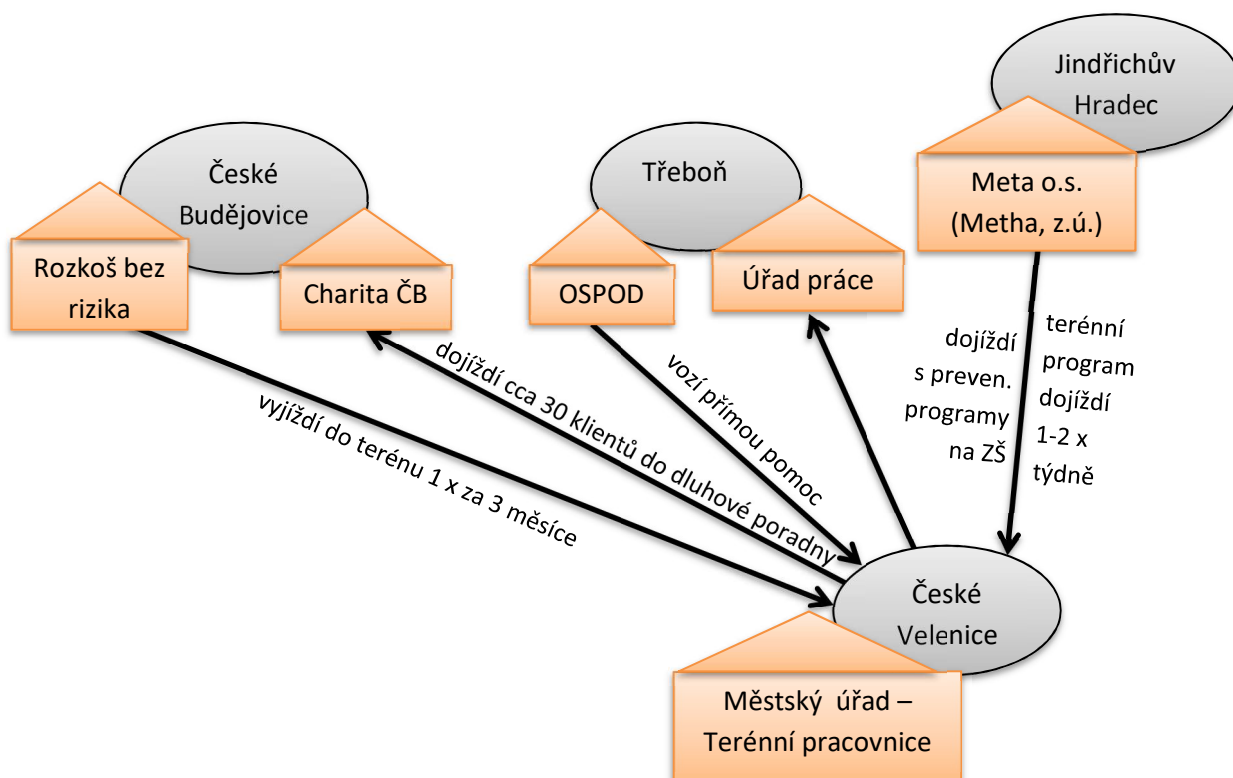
Jindřichův Hradec

České Budějovice

Třeboň

Meta o.s. (Metha, z.ú.)

Rozkoš bez rizika

Charita ČB

OSPOD

Úřad práce

dojíždí s preven. programy na ZŠ

terénní program dojíždí 1-2 x týdně

dojíždí cca 30 klientů do dluhové poradny

vozí přímou pomoc

vyjíždí do terénu 1 x za 3 měsíce

České Velenice

Městský úřad – Terénní pracovnice